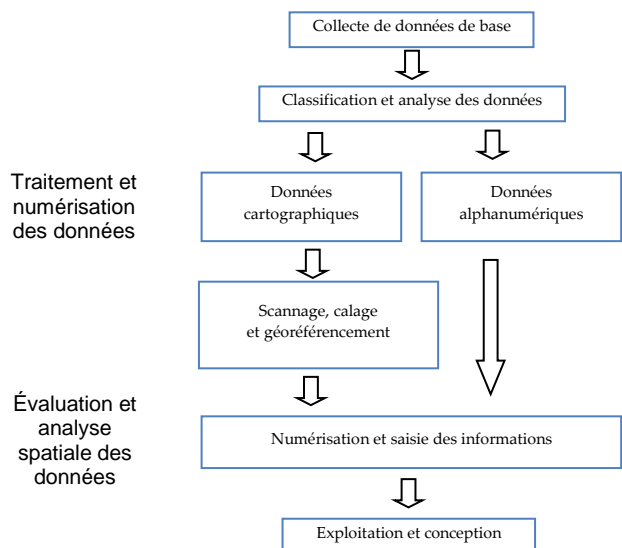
Collecte de données de base

Classification et analyse des données

Traitement et numérisation des données

Données cartographiques

Données alphanumériques

Scannage, calage et géoréférencement

Évaluation et analyse spatiale des données

Numérisation et saisie des informations

Exploitation et conception